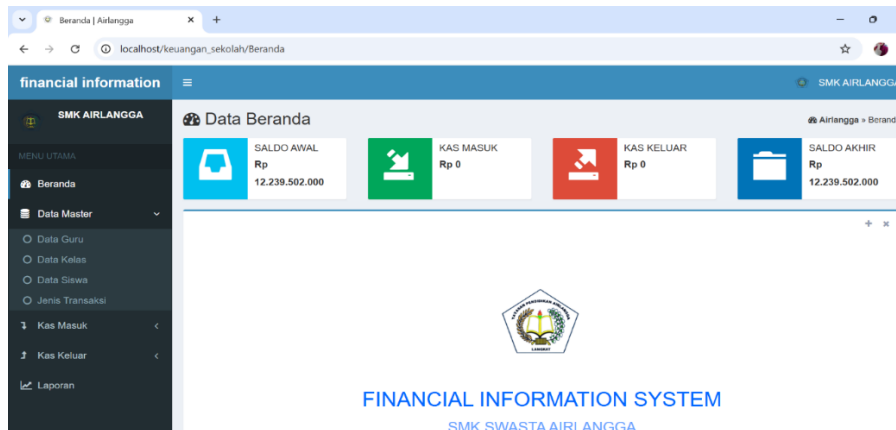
Beranda | Airlangga × +

localhost/keuangan_sekolah/Beranda

financial information ≡ SMK AIRLANGGA

SMK AIRLANGGA

MENU UTAMA

Beranda

Data Master

Data Guru

Data Kelas

Data Siswa

Jenis Transaksi

Kas Masuk

Kas Keluar

Laporan

Data Beranda

Airlangga » Berand

SALDO AWAL
Rp
12.239.502.000

KAS MASUK
Rp 0

KAS KELUAR
Rp 0

SALDO AKHIR
Rp
12.239.502.000

+ ×

FINANCIAL INFORMATION SYSTEM

SMK SWASTA AIRLANGGA